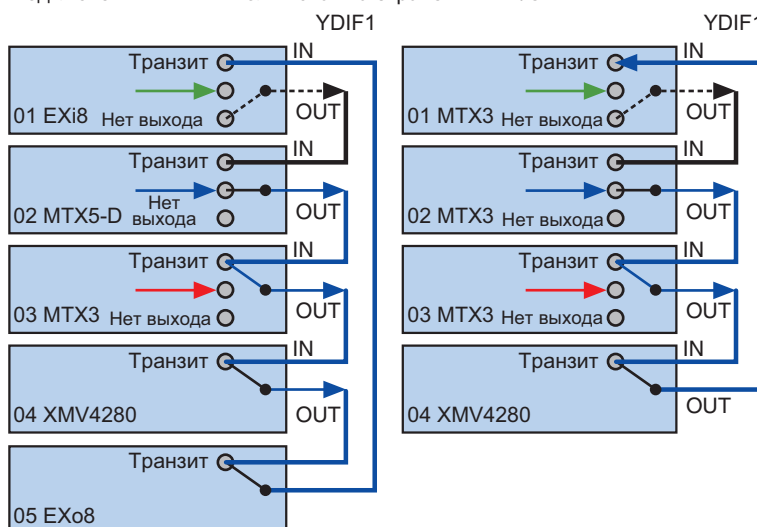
YDIF1

Транзит
01 EXi8
Нет выхода
IN
OUT

Транзит
Нет выхода
02 MTX5-D
IN
OUT

Транзит
03 MTX3
Нет выхода
IN
OUT

Транзит
04 XMV4280
IN
OUT

Транзит
05 EXo8

YDIF1

Транзит
01 MTX3
Нет выхода
IN
OUT

Транзит
02 MTX3
Нет выхода
IN
OUT

Транзит
03 MTX3
Нет выхода
IN
OUT

Транзит
04 XMV4280
IN
OUT